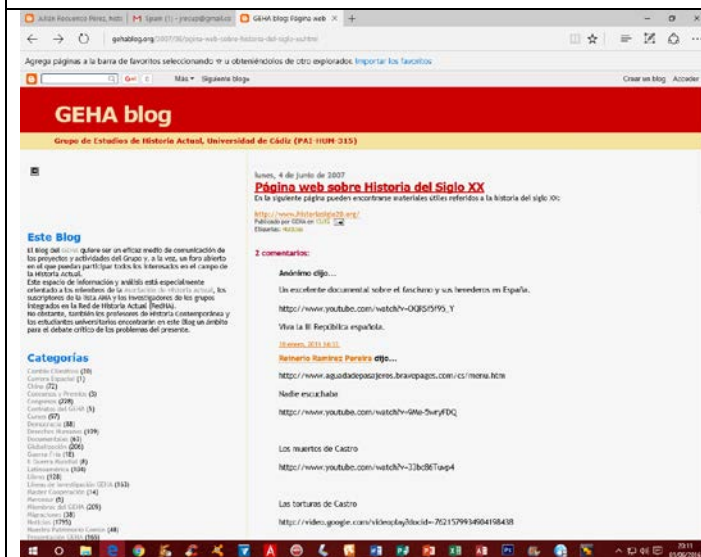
Julián Recuenco Pérez, histo | M Spam (1) - jrecuz@gmail.co | GEHA blog: Página web ×

gehablog.org/2007/06/pagina-web-sobre-historia-del-siglo-xx.html

Agrega páginas a la barra de favoritos seleccionando ☆ u obteniéndolos de otro explorador. Importar los favoritos

Más ▾ Siguiente blog»

Crear un blog Acceder

GEHA blog

Grupo de Estudios de Historia Actual, Universidad de Cádiz (PAI-HUM-315)

lunes, 4 de junio de 2007

Página web sobre Historia del Siglo XX

En la siguiente página pueden encontrarse materiales útiles referidos a la historia del siglo XX:

http://www.historiasiglo20.org/

Publicado por GEHA en 13:52

Etiquetas: Noticias

Este Blog

El blog del GEHA quiere ser un eficaz medio de comunicación de los proyectos y actividades del Grupo y, a la vez, un foro abierto en el que puedan participar todos los interesados en el campo de la Historia Actual.
Este espacio de información y análisis está especialmente orientado a los miembros de la Asociación de Historia Actual, los suscriptores de la lista AHA y los investigadores de los grupos integrados en la Red de Historia Actual (RedHA).
No obstante, también los profesores de Historia Contemporánea y los estudiantes universitarios encontrarán en este Blog un ámbito para el debate crítico de los problemas del presente.

2 comentarios:

Anónimo dijo...

Un excelente documental sobre el fascismo y sus herederos en España.

http://www.youtube.com/watch?v=OQISi5i95_Y

Viva la III República española.

18 enero, 2011 16:11

Reinerio Ramírez Pereira dijo...

http://www.aguadadepasajeros.bravepages.com/cs/menu.htm

Nadie escuchaba

http://www.youtube.com/watch?v=9Mei-5wryFDQ

Los muertos de Castro

http://www.youtube.com/watch?v=33bc86Tuwp4

Las torturas de Castro

http://video.google.com/videoplay?docid=-7621579934904198438

Categorías

Cambio Climático (20)
Carrera Espacial (1)
China (72)
Concursos y Premios (3)
Congresos (228)
Contratos del GEHA (5)
Cursos (97)
Democracia (88)
Derechos Humanos (109)
Documentales (61)
Globalización (206)
Guerra Fría (18)
II Guerra Mundial (9)
Latinoamérica (104)
Libros (128)
Líneas de investigación GEHA (163)
Master Cooperación (14)
Memoria (5)
Miembros del GEHA (209)
Migraciones (38)
Noticias (1795)
Nuestro Patrimonio Común (48)
Presentación GEHA (165)

20:11
01/06/2016